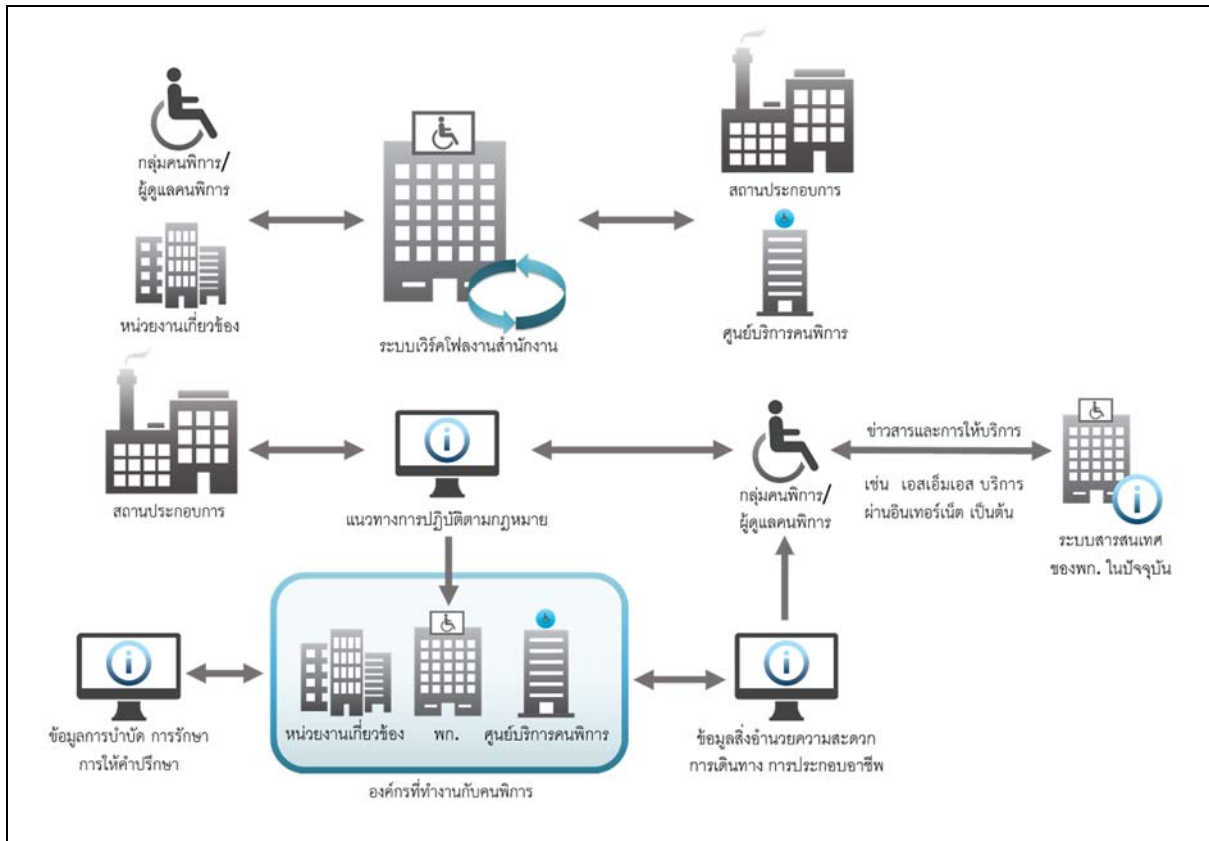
กลุ่มคนพิการ/
ผู้ดูแลคนพิการ

หน่วยงานเกี่ยวข้อง

ระบบเวิร์คโฟลงานสำนักงาน

สถานประกอบการ

ศูนย์บริการคนพิการ

สถานประกอบการ

แนวทางการปฏิบัติตามกฎหมาย

กลุ่มคนพิการ/
ผู้ดูแลคนพิการ

ข่าวสารและการให้บริการ

เช่น เอสเอ็มเอส บริการ
ผ่านอินเทอร์เน็ต เป็นต้น

ระบบสารสนเทศ
ของพก. ในปัจจุบัน

ข้อมูลการบำบัด การรักษา
การให้คำปรึกษา

หน่วยงานเกี่ยวข้อง

พก.

ศูนย์บริการคนพิการ

องค์กรที่ทำงานกับคนพิการ

ข้อมูลสิ่งอำนวยความสะดวก
การเดินทาง การประกอบอาชีพ